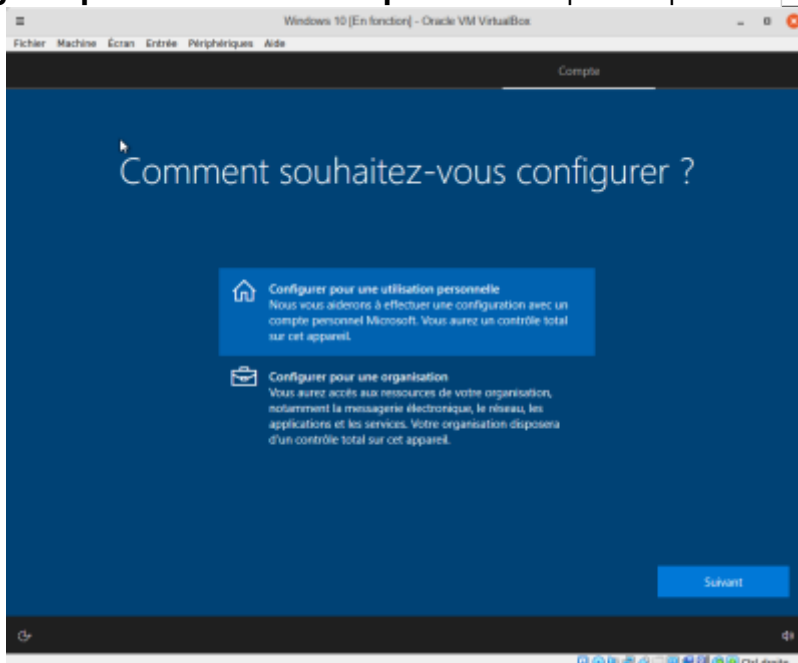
Windows 10 [En fonction] - Oracle VM VirtualBox

Fichier Machine Écran Entrée Périphériques Aide

Compte

Comment souhaitez-vous configurer ?

Configurer pour une utilisation personnelle
Nous vous aiderons à effectuer une configuration avec un compte personnel Microsoft. Vous aurez un contrôle total sur cet appareil.

Configurer pour une organisation
Vous aurez accès aux ressources de votre organisation, notamment la messagerie électronique, le réseau, les applications et les services. Votre organisation disposera d'un contrôle total sur cet appareil.

Suivant

Ctrl droite